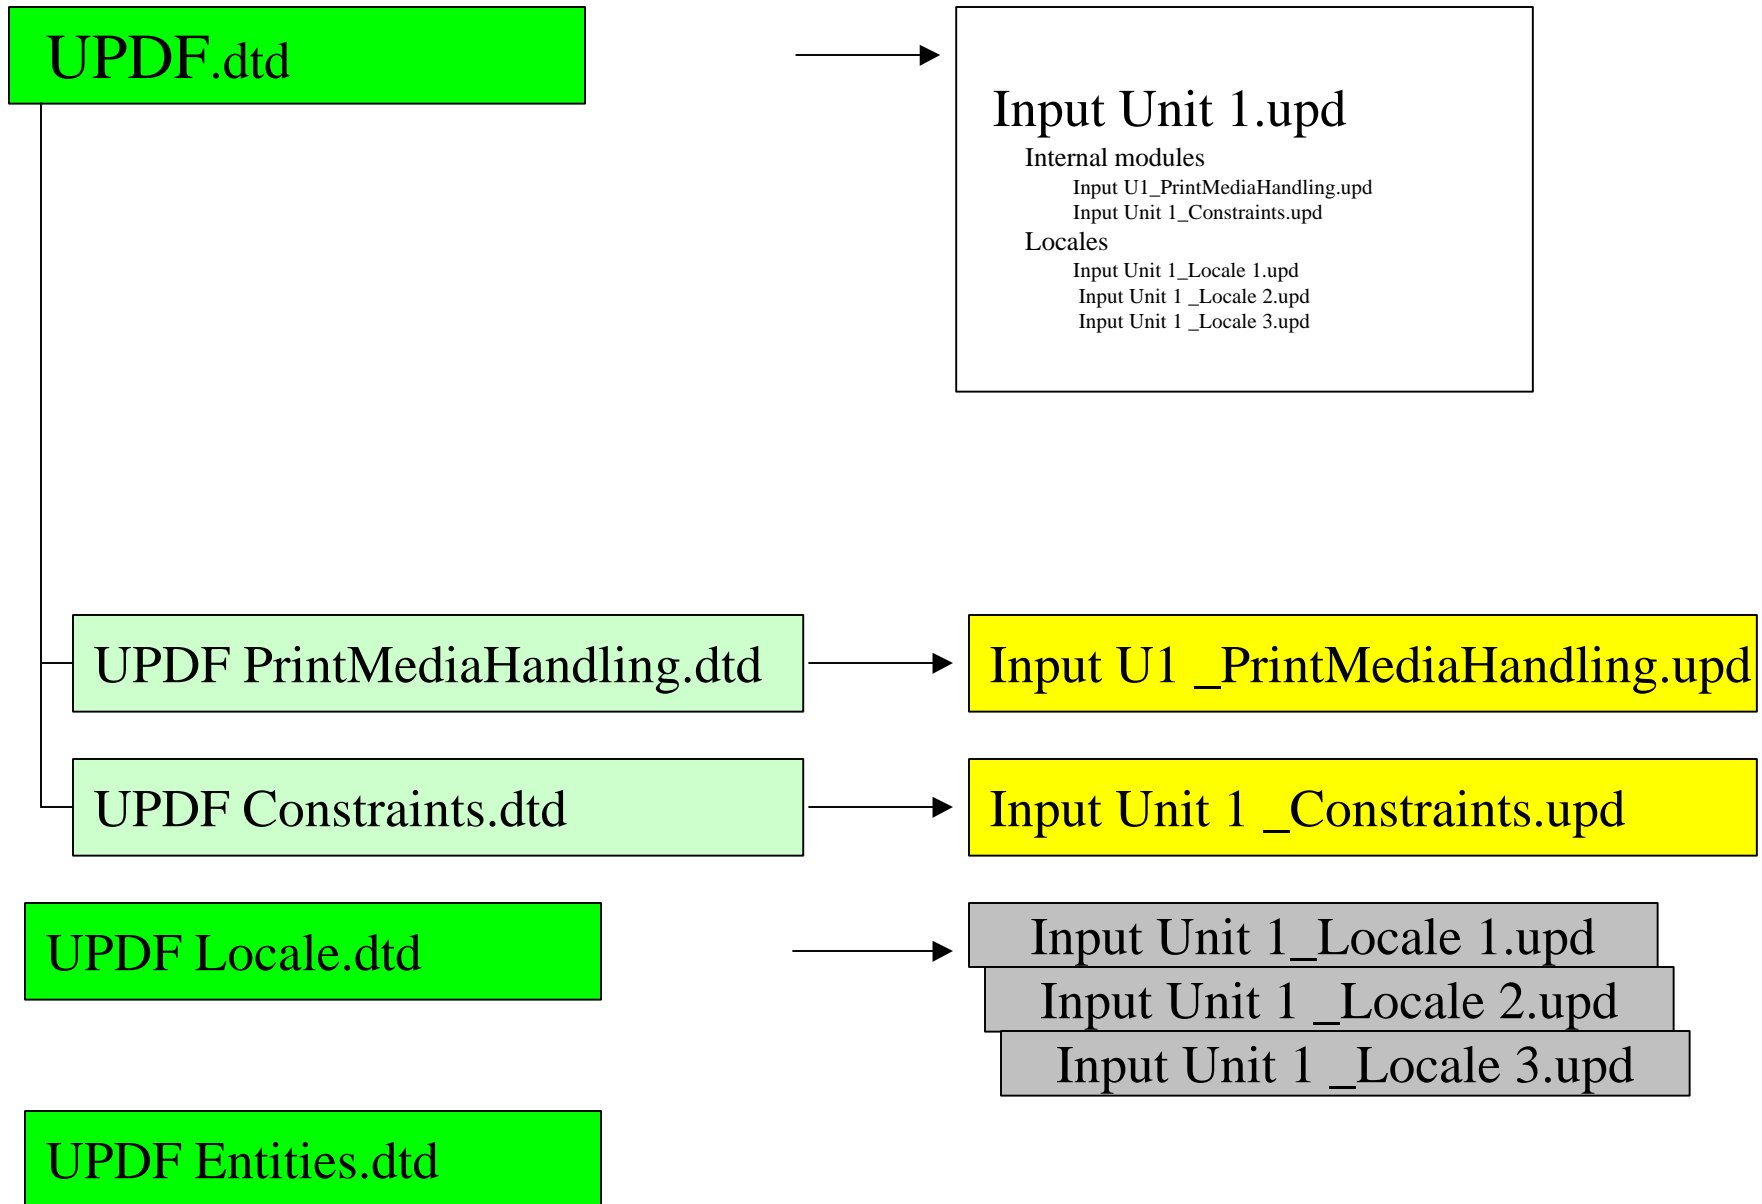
UPDF.dtd

Input Unit 1.upd
Internal modules
Input U1_PrintMediaHandling.upd
Input Unit 1_Constraints.upd
Locales
Input Unit 1_Locale 1.upd
Input Unit 1 _Locale 2.upd
Input Unit 1 _Locale 3.upd

UPDF PrintMediaHandling.dtd

Input U1 _PrintMediaHandling.upd

UPDF Constraints.dtd

Input Unit 1 _Constraints.upd

UPDF Locale.dtd

Input Unit 1_Locale 1.upd
Input Unit 1 _Locale 2.upd
Input Unit 1 _Locale 3.upd

UPDF Entities.dtd